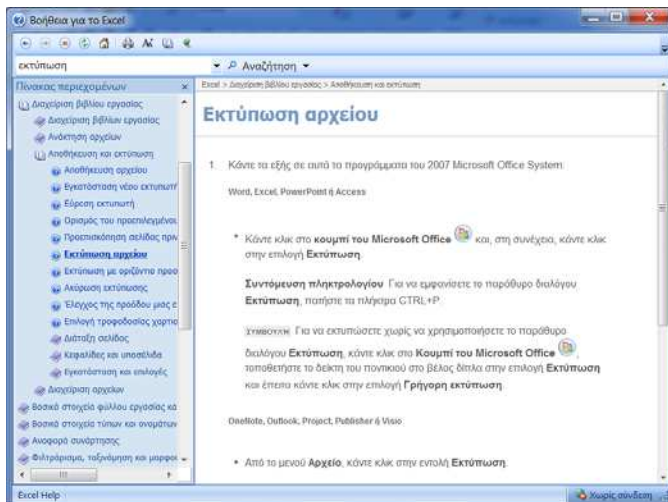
Βοήθεια για το Excel

εκτύπωση

Αναζήτηση

Πίνακας περιεχομένων

Διαχείριση βιβλίου εργασίας
Διαχείριση βιβλίων εργασίας
Ανάκτηση αρχείων
Αποθήκευση και εκτύπωση
Αποθήκευση αρχείου
Εγκατάσταση νέου εκτυπωτ
Εύρεση εκτυπωτή
Ορισμός του προεπιλεγμένου
Προεπισκόπηση σελίδας πριν
Εκτύπωση αρχείου
Εκτύπωση με οριζόντιο προσ
Ακύρωση εκτύπωσης
Έλεγχος της προόδου μιας ε
Επιλογή τροφοδοσίας χαρτιο
Διάταξη σελίδας
Κεφαλίδες και υποσέλιδα
Εγκατάσταση και επιλογές
Διαχείριση αρχείων
Βασικά στοιχεία φύλλου εργασίας κα
Βασικά στοιχεία τύπων και ονομάτων
Αναφορά συνάρτησης
Φιλτράρισμα, ταξινόμηση και μορφο

Excel > Διαχείριση βιβλίου εργασίας > Αποθήκευση και εκτύπωση

Εκτύπωση αρχείου

1. Κάντε τα εξής σε αυτά τα προγράμματα του 2007 Microsoft Office System:

Word, Excel, PowerPoint ή Access

* Κάντε κλικ στο κουμπί του Microsoft Office και, στη συνέχεια, κάντε κλικ στην επιλογή Εκτύπωση.

Συντόμευση πληκτρολογίου Για να εμφανίσετε το παράθυρο διαλόγου Εκτύπωση, πατήστε τα πλήκτρα CTRL+P.

ΣΥΜΒΟΥΛΗ Για να εκτυπώσετε χωρίς να χρησιμοποιήσετε το παράθυρο διαλόγου Εκτύπωση, κάντε κλικ στο Κουμπί του Microsoft Office, τοποθετήστε το δείκτη του ποντικιού στο βέλος δίπλα στην επιλογή Εκτύπωση και έπειτα κάντε κλικ στην επιλογή Γρήγορη εκτύπωση.

OneNote, Outlook, Project, Publisher ή Visio

* Από το μενού Αρχείο, κάντε κλικ στην εντολή Εκτύπωση.

Excel Help

Χωρίς σύνδεση